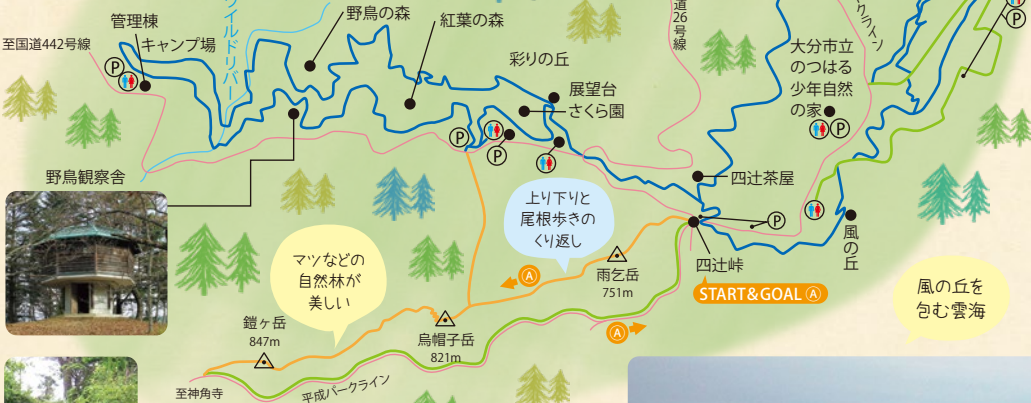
管理棟
キャンプ場
至国道442号線
ワイルドリバー
野鳥の森
紅葉の森
道26号線
クライン
彩りの丘
展望台
さくら園
大分市立のつはる少年自然の家
野鳥観察舎
四辻茶屋
上り下りと尾根歩きのくり返し
風の丘
四辻峠
START&GOAL Ⓐ
雨乞岳
751m
マツなどの自然林が美しい
風の丘を包む雲海
鎧ヶ岳
847m
烏帽子岳
821m
至神角寺
平成パークライン